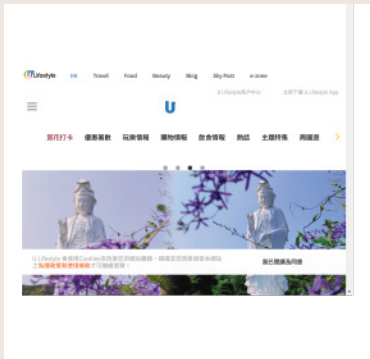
U Lifestyle  HK  Travel  Food  Beauty  Blog  Sky Post  e-zone

U Lifestyle用戶中心  立即下載 U Lifestyle App

U

賞花打卡  優惠著數  玩樂情報  購物情報  飲食情報  酒店  主題特集  周圍遊

U Lifestyle 會使用Cookies來改善您的網站體驗。請確定您同意接受本網站之私隱政策和使用條款才可繼續使用。

我已閱讀及同意